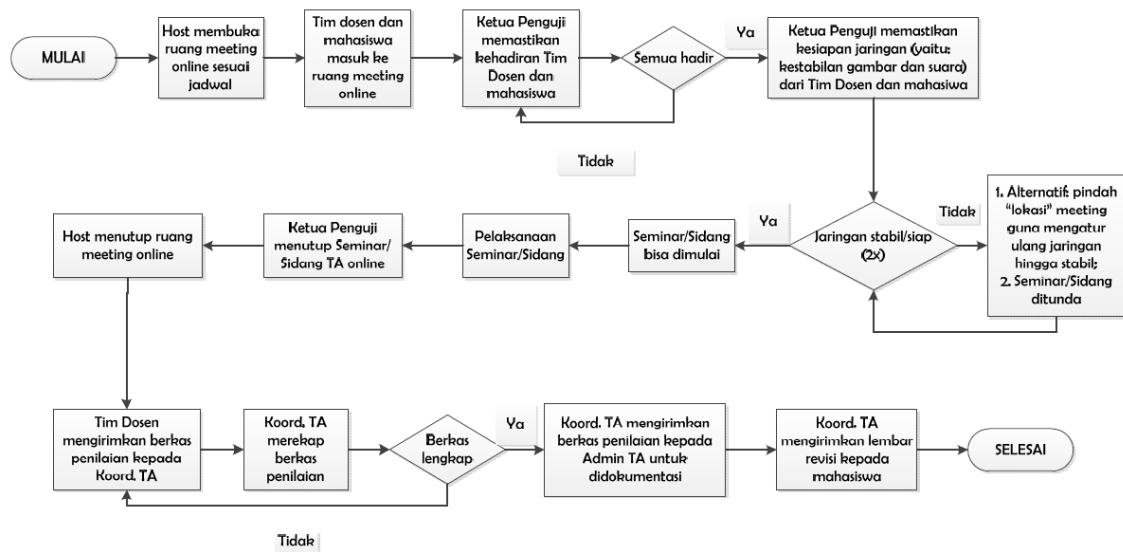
MULAI

Host membuka ruang meeting online sesuai jadwal

Tim dosen dan mahasiswa masuk ke ruang meeting online

Ketua Penguji memastikan kehadiran Tim Dosen dan mahasiswa

Semua hadir

Ya

Ketua Penguji memastikan kesiapan jaringan (yaitu: kestabilan gambar dan suara) dari Tim Dosen dan mahasiswa

Tidak

Tidak

1. Alternatif: pindah "lokasi" meeting guna mengatur ulang jaringan hingga stabil;
2. Seminar/Sidang ditunda

Jaringan stabil/siap (2x)

Ya

Seminar/Sidang bisa dimulai

Pelaksanaan Seminar/Sidang

Ketua Penguji menutup Seminar/ Sidang TA online

Host menutup ruang meeting online

Tim Dosen mengirimkan berkas penilaian kepada Koord. TA

Koord. TA merekap berkas penilaian

Berkas lengkap

Ya

Koord. TA mengirimkan berkas penilaian kepada Admin TA untuk didokumentasi

Koord. TA mengirimkan lembar revisi kepada mahasiswa

SELESAI

Tidak